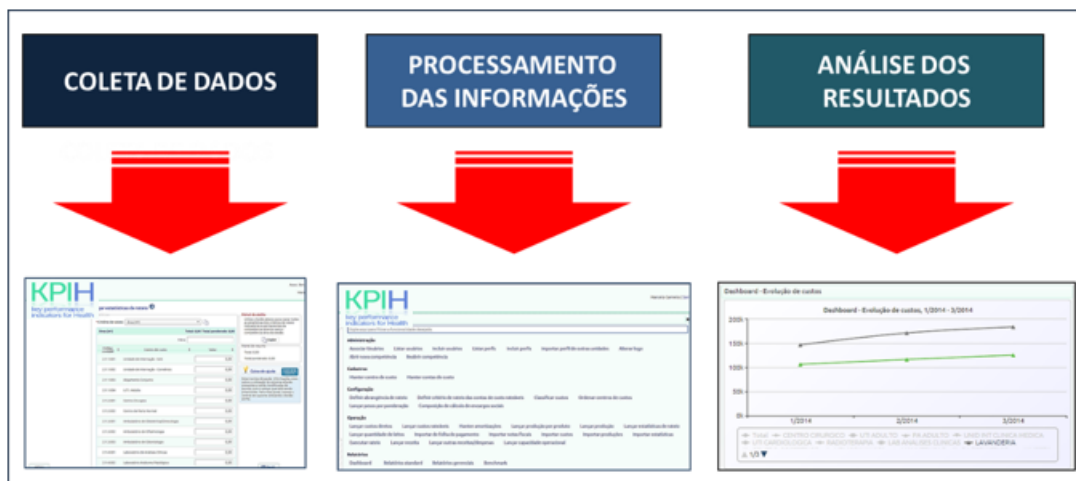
COLETA DE DADOS

PROCESSAMENTO DAS INFORMAÇÕES

ANÁLISE DOS RESULTADOS

KPIH
key performance indicators for Health

KPIH
key performance indicators for Health

Administração

Cadastros

Configuração

Operação

Relatórios

Dashboard - Evolução de custos

Dashboard - Evolução de custos, 1/2014 - 3/2014

200k
150k
100k
50k
0k

1/2014
2/2014
3/2014

LAVANDERIA

1/3